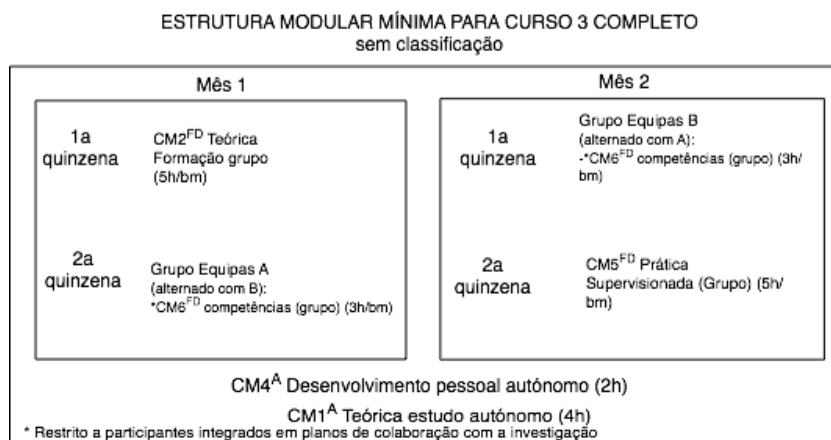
ESTRUTURA MODULAR MÍNIMA PARA CURSO 3 COMPLETO
sem classificação

Mês 1

1a quinzena

CM2$^{FD}$ Teórica Formação grupo (5h/bm)

2a quinzena

Grupo Equipas A (alternado com B):
*CM6$^{FD}$ competências (grupo) (3h/bm)

Mês 2

1a quinzena

Grupo Equipas B (alternado com A):
-*CM6$^{FD}$ competências (grupo) (3h/bm)

2a quinzena

CM5$^{FD}$ Prática Supervisionada (Grupo) (5h/bm)

CM4$^{A}$ Desenvolvimento pessoal autónomo (2h)

CM1$^{A}$ Teórica estudo autónomo (4h)

* Restrito a participantes integrados em planos de colaboração com a investigação